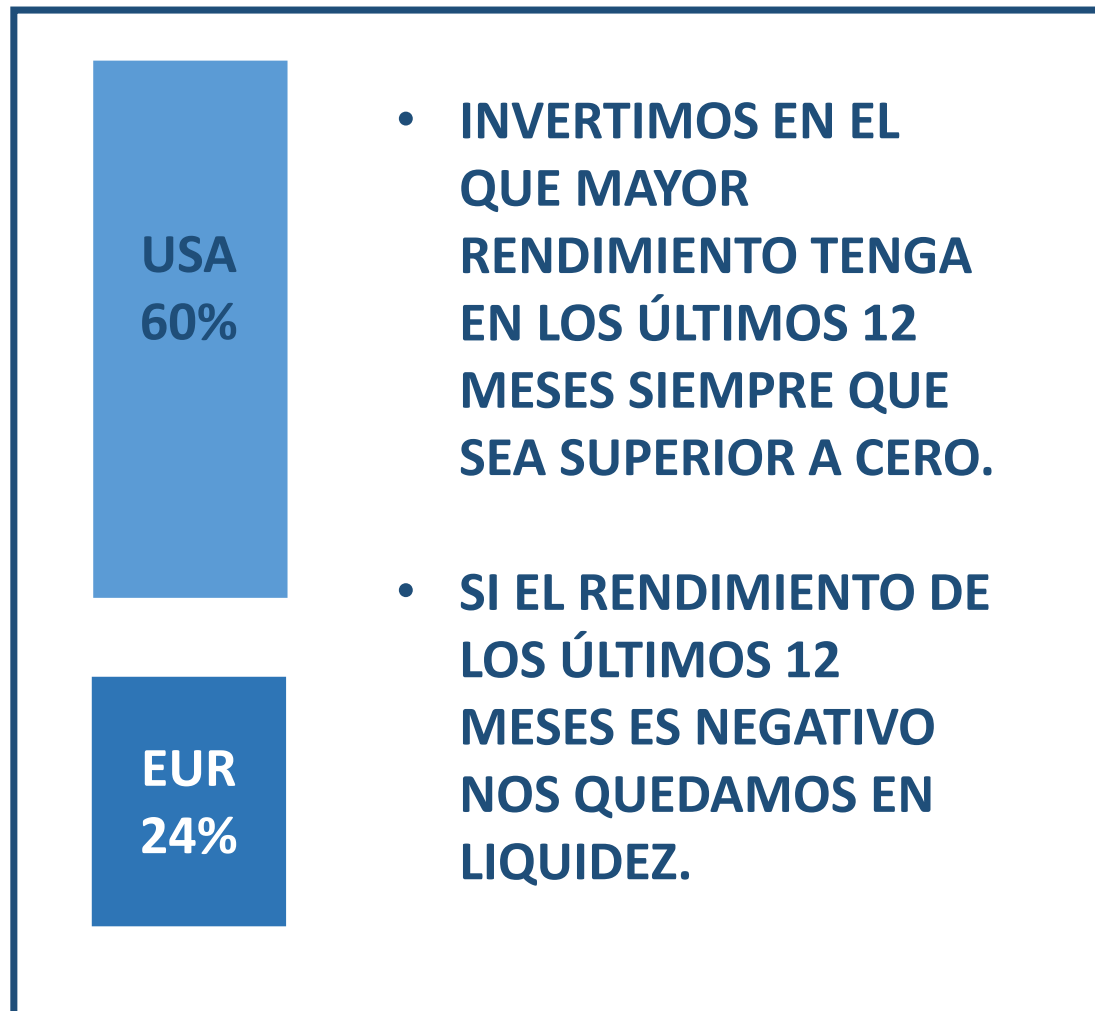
USA
60%

EUR
24%

• INVERTIMOS EN EL QUE MAYOR RENDIMIENTO TENGA EN LOS ÚLTIMOS 12 MESES SIEMPRE QUE SEA SUPERIOR A CERO.

• SI EL RENDIMIENTO DE LOS ÚLTIMOS 12 MESES ES NEGATIVO NOS QUEDAMOS EN LIQUIDEZ.